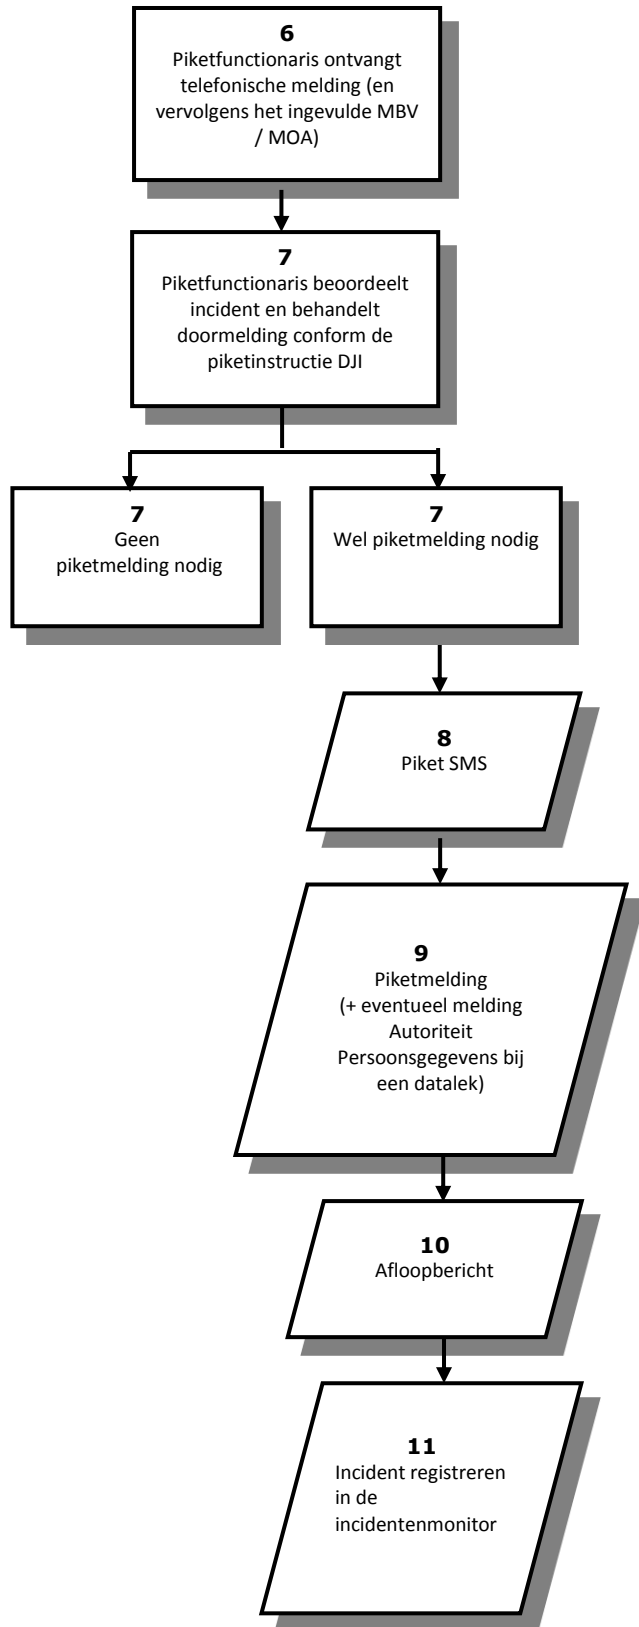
**6**
Piketfunctionaris ontvangt telefonische melding (en vervolgens het ingevulde MBV / MOA)

**7**
Piketfunctionaris beoordeelt incident en behandelt doormelding conform de piketinstructie DJI

**7**
Geen piketmelding nodig

**7**
Wel piketmelding nodig

**8**
Piket SMS

**9**
Piketmelding (+ eventueel melding Autoriteit Persoonsgegevens bij een datalek)

**10**
Afloopbericht

**11**
Incident registreren in de incidentenmonitor